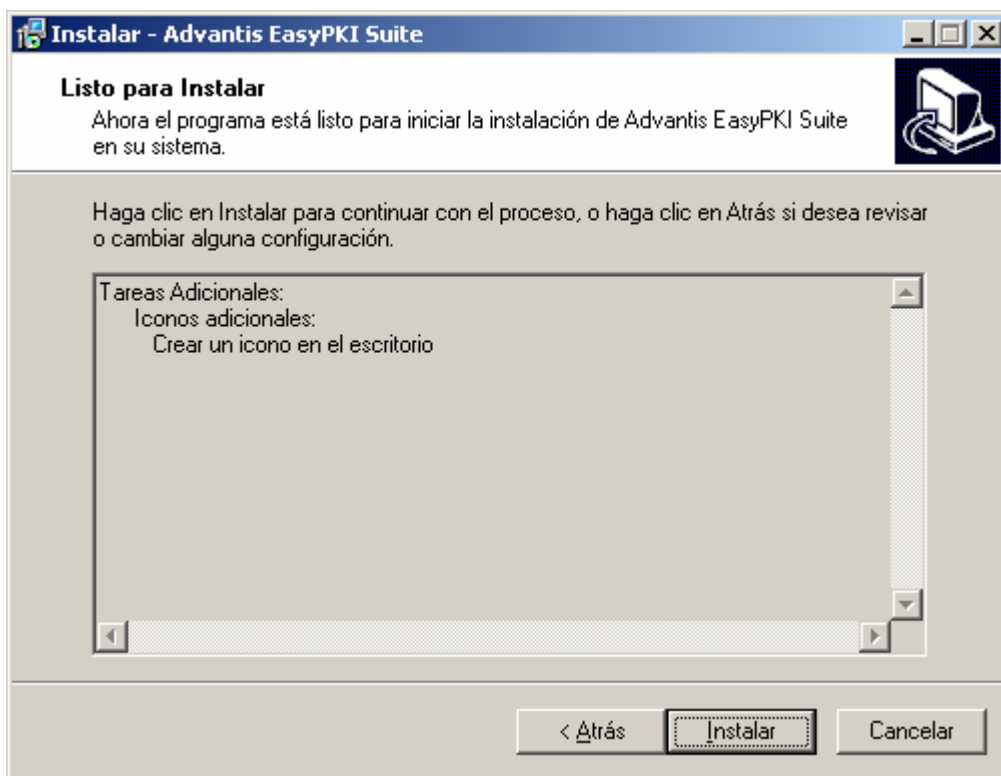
Instalar - Advantis EasyPKI Suite

Listo para Instalar
Ahora el programa está listo para iniciar la instalación de Advantis EasyPKI Suite en su sistema.

Haga clic en Instalar para continuar con el proceso, o haga clic en Atrás si desea revisar o cambiar alguna configuración.

Tareas Adicionales:
Iconos adicionales:
Crear un icono en el escritorio

< Atrás
Instalar
Cancelar